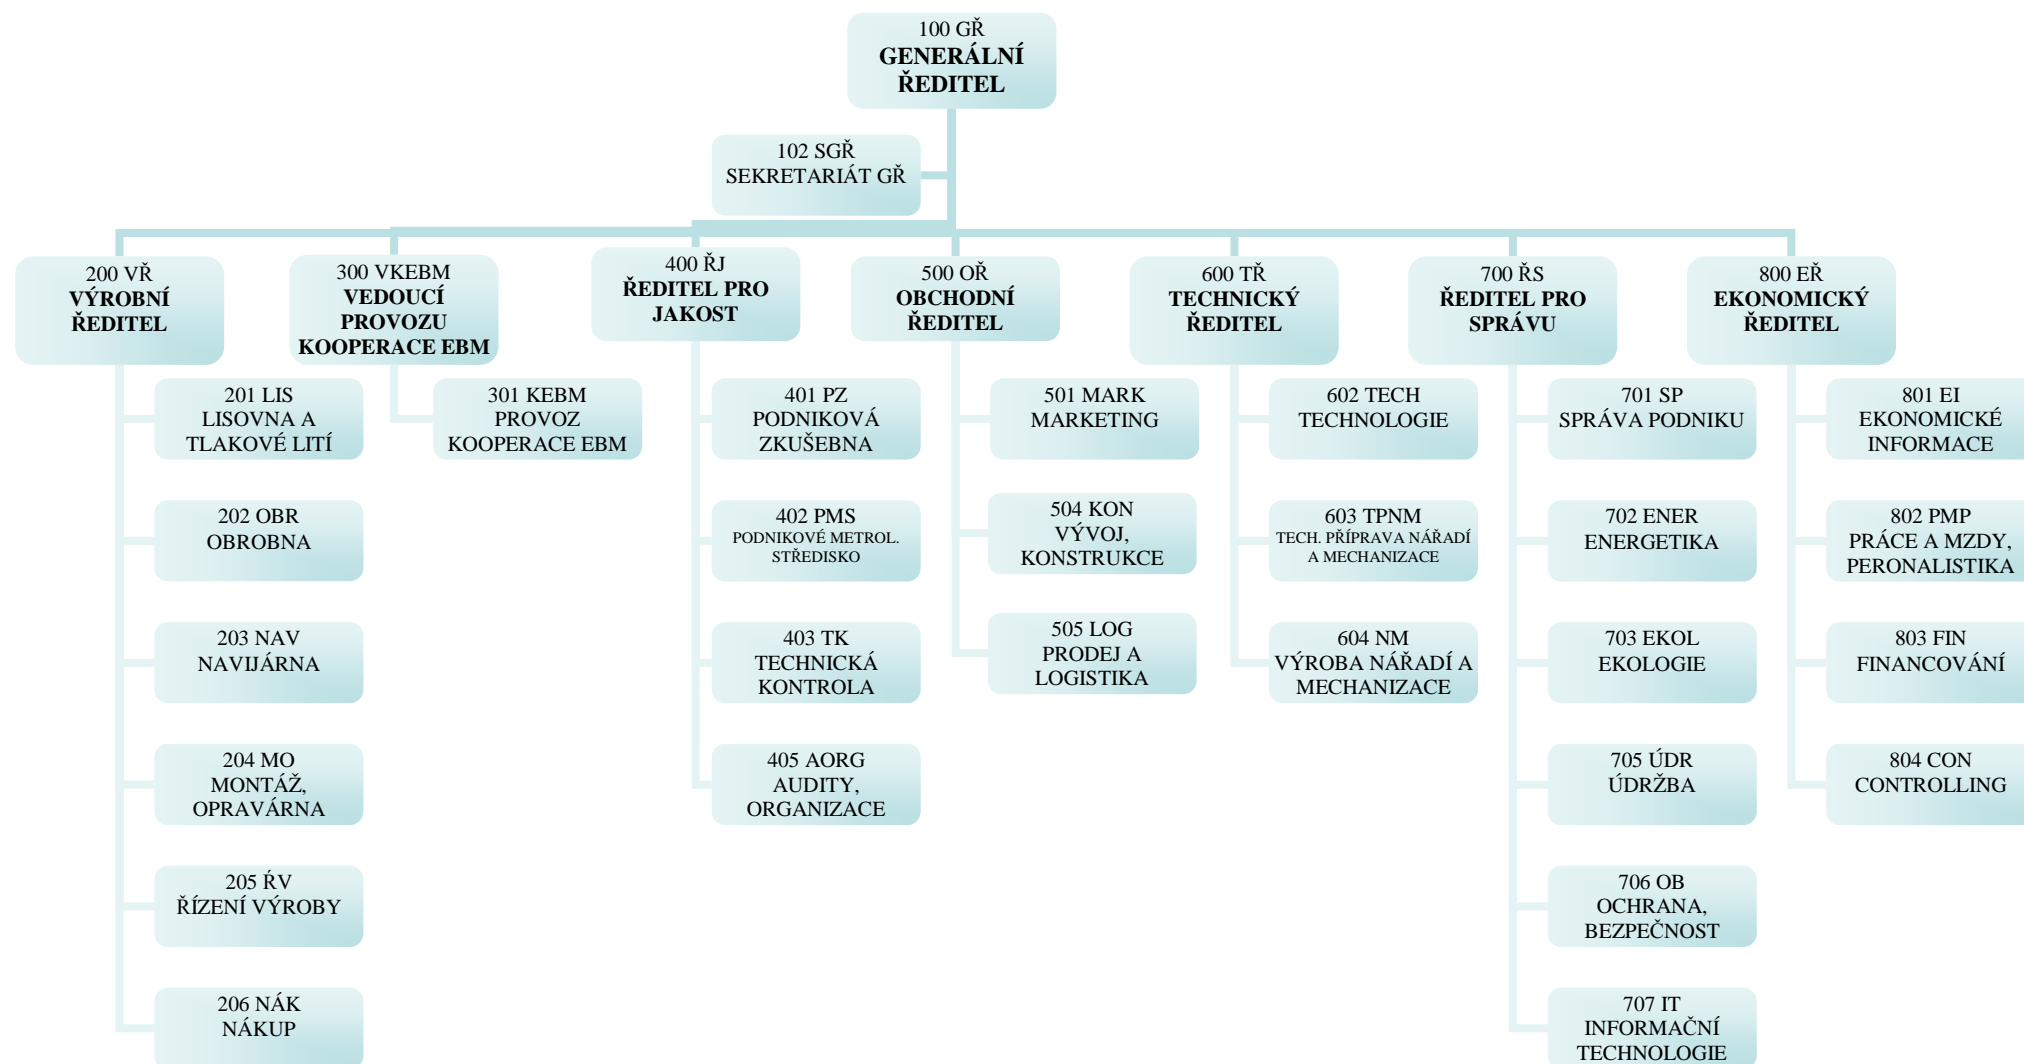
100 GŘ
GENERÁLNÍ ŘEDITEL

102 SGŘ
SEKRETARIÁT GŘ

200 VŘ
VÝROBNÍ ŘEDITEL

201 LIS
LISOVNA A TLAKOVÉ LITÍ

202 OBR
OBROBNA

203 NAV
NAVIJÁRNA

204 MO
MONTÁŽ, OPRAVÁRNA

205 ŘV
ŘÍZENÍ VÝROBY

206 NÁK
NÁKUP

300 VKEBM
VEDOUCÍ PROVOZU KOOPERACE EBM

301 KEBM
PROVOZ KOOPERACE EBM

400 ŘJ
ŘEDITEL PRO JAKOST

401 PZ
PODNIKOVÁ ZKUŠEBNA

402 PMS
PODNIKOVÉ METROL. STŘEDISKO

403 TK
TECHNICKÁ KONTROLA

405 AORG
AUDITY, ORGANIZACE

500 OŘ
OBCHODNÍ ŘEDITEL

501 MARK
MARKETING

504 KON
VÝVOJ, KONSTRUKCE

505 LOG
PRODEJ A LOGISTIKA

600 TŘ
TECHNICKÝ ŘEDITEL

602 TECH
TECHNOLOGIE

603 TPNM
TECH. PŘÍPRAVA NÁŘADÍ A MECHANIZACE

604 NM
VÝROBA NÁŘADÍ A MECHANIZACE

700 ŘS
ŘEDITEL PRO SPRÁVU

701 SP
SPRÁVA PODNIKU

702 ENER
ENERGETIKA

703 EKOL
EKOLOGIE

705 ÚDR
ÚDRŽBA

706 OB
OCHRANA, BEZPEČNOST

707 IT
INFORMAČNÍ TECHNOLOGIE

800 EŘ
EKONOMICKÝ ŘEDITEL

801 EI
EKONOMICKÉ INFORMACE

802 PMP
PRÁCE A MZDY, PERONALISTIKA

803 FIN
FINANCOVÁNÍ

804 CON
CONTROLLING